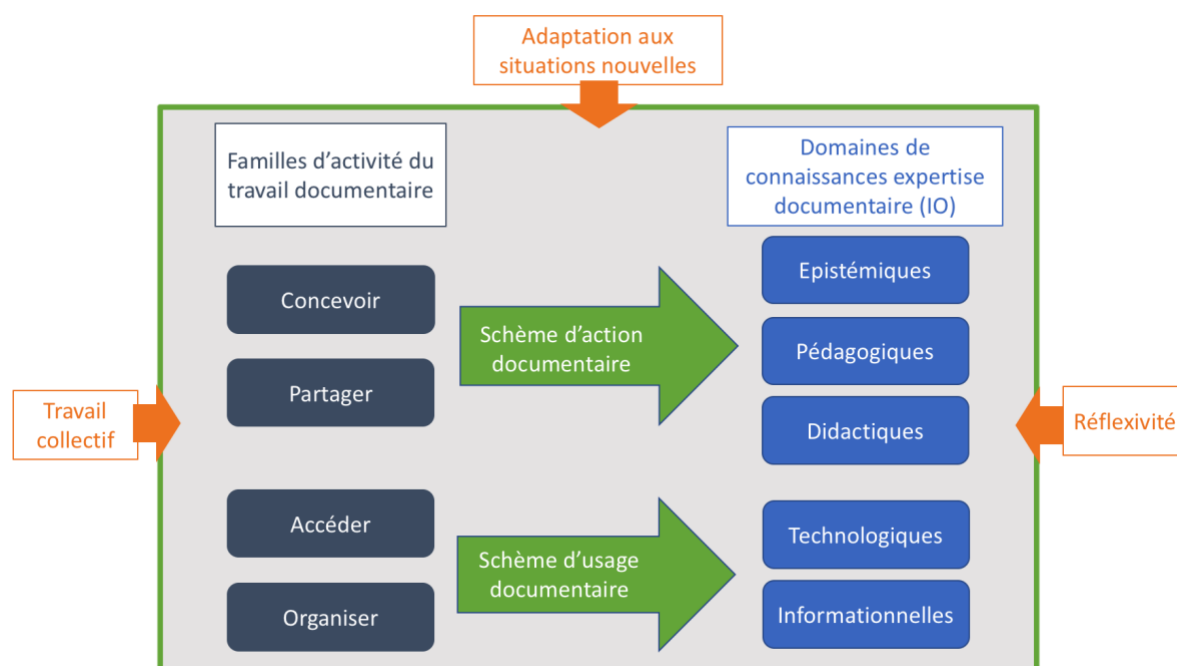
Adaptation aux situations nouvelles

Familles d'activité du travail documentaire

Domaines de connaissances expertise documentaire (IO)

Concevoir

Partager

Schème d'action documentaire

Epistémiques

Pédagogiques

Didactiques

Travail collectif

Réflexivité

Accéder

Organiser

Schème d'usage documentaire

Technologiques

Informationnelles